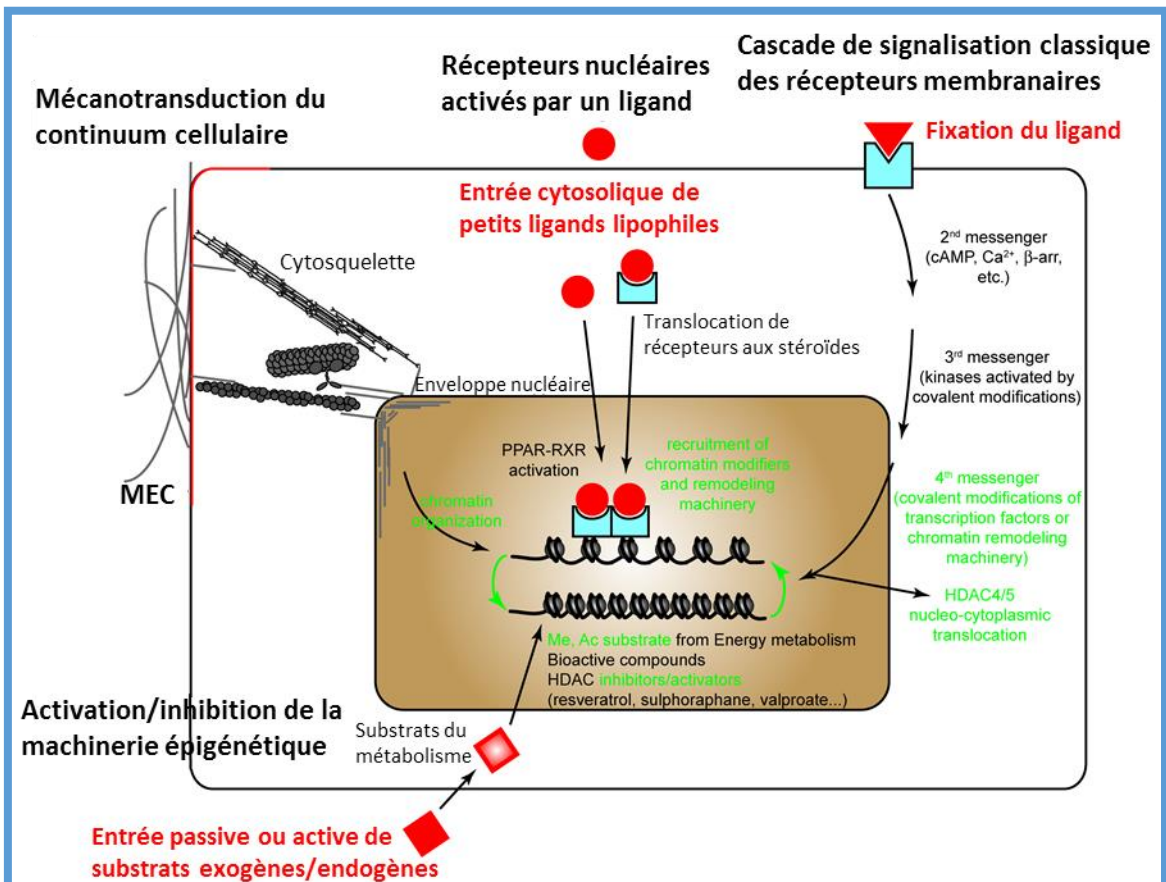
Cascade de signalisation classique des récepteurs membranaires

Récepteurs nucléaires activés par un ligand

Mécanotransduction du continuum cellulaire

Fixation du ligand

Entrée cytosolique de petits ligands lipophiles

Cytosquelette

2$^{nd}$ messenger (cAMP, Ca$^{2+}$, β-arr, etc.)

Translocation de récepteurs aux stéroïdes

3$^{rd}$ messenger (kinases activated by covalent modifications)

Enveloppe nucléaire

PPAR-RXR activation

recruitment of chromatin modifiers and remodeling machinery

4$^{th}$ messenger (covalent modifications of transcription factors or chromatin remodeling machinery)

MEC

chromatin organization

HDAC4/5 nucleo-cytoplasmic translocation

Me, Ac substrate from Energy metabolism
Bioactive compounds
HDAC inhibitors/activators
(resveratrol, sulphoraphane, valproate...)

Activation/inhibition de la machinerie épigénétique

Substrats du métabolisme

Entrée passive ou active de substrats exogènes/endogènes